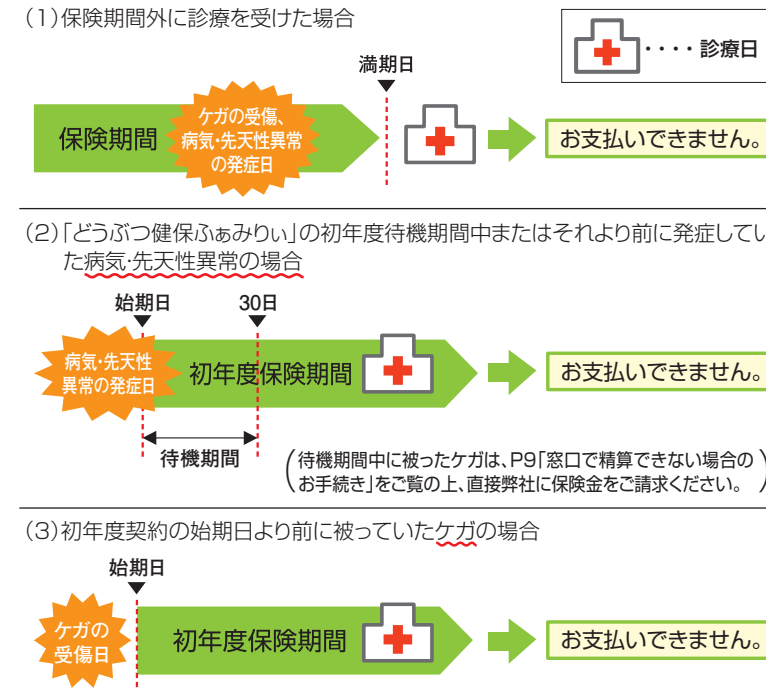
（1）保険期間外に診療を受けた場合

・・・・ 診療日

満期日

保険期間

ケガの受傷、病気・先天性異常の発症日

お支払いできません。

（2）「どうぶつ健保ふぁみりぃ」の初年度待機期間中またはそれより前に発症していた病気・先天性異常の場合

始期日

30日

病気・先天性異常の発症日

初年度保険期間

お支払いできません。

待機期間

（待機期間中に被ったケガは、P9「窓口で精算できない場合のお手続き」をご覧の上、直接弊社に保険金をご請求ください。）

（3）初年度契約の始期日より前に被っていたケガの場合

始期日

ケガの受傷日

初年度保険期間

お支払いできません。